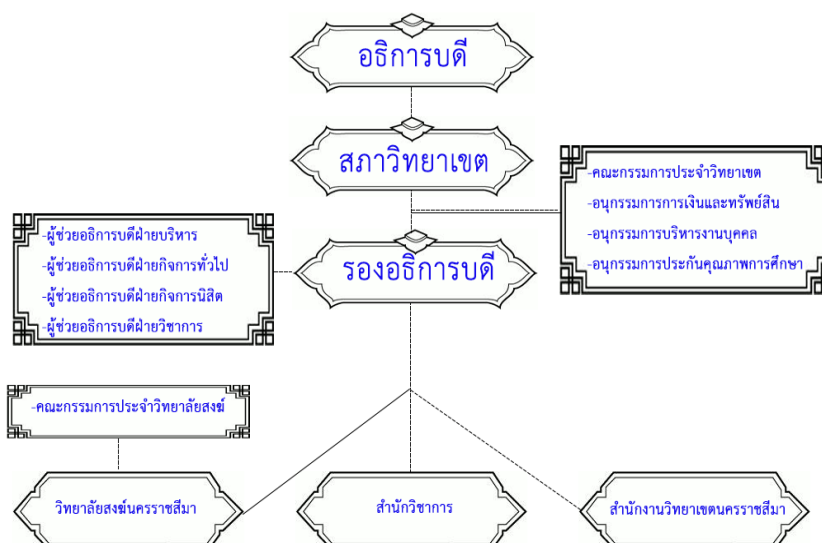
อธิการบดี

สภาวิทยาเขต

-คณะกรรมการประจำวิทยาเขต
-อนุกรรมการการเงินและทรัพย์สิน
-อนุกรรมการบริหารงานบุคคล
-อนุกรรมการประกันคุณภาพการศึกษา

-ผู้ช่วยอธิการบดีฝ่ายบริหาร
-ผู้ช่วยอธิการบดีฝ่ายกิจการทั่วไป
-ผู้ช่วยอธิการบดีฝ่ายกิจการนิสิต
-ผู้ช่วยอธิการบดีฝ่ายวิชาการ

รองอธิการบดี

-คณะกรรมการประจำวิทยาลัยสงฆ์

วิทยาลัยสงฆ์นครราชสีมา

สำนักวิชาการ

สำนักงานวิทยาเขตนครราชสีมา